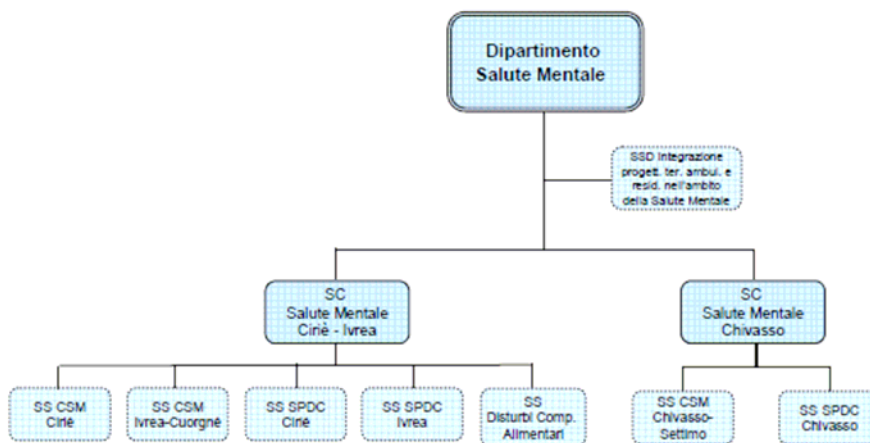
Dipartimento
Salute Mentale

SSD Integrazione progett. ter. ambul. e resid. nell'ambito della Salute Mentale

SC
Salute Mentale
Ciriè - Ivrea

SC
Salute Mentale
Chivasso

SS CSM
Ciriè

SS CSM
Ivrea-Cuorgnè

SS SPDC
Ciriè

SS SPDC
Ivrea

SS
Disturbi Comp.
Alimentari

SS CSM
Chivasso-
Settimo

SS SPDC
Chivasso